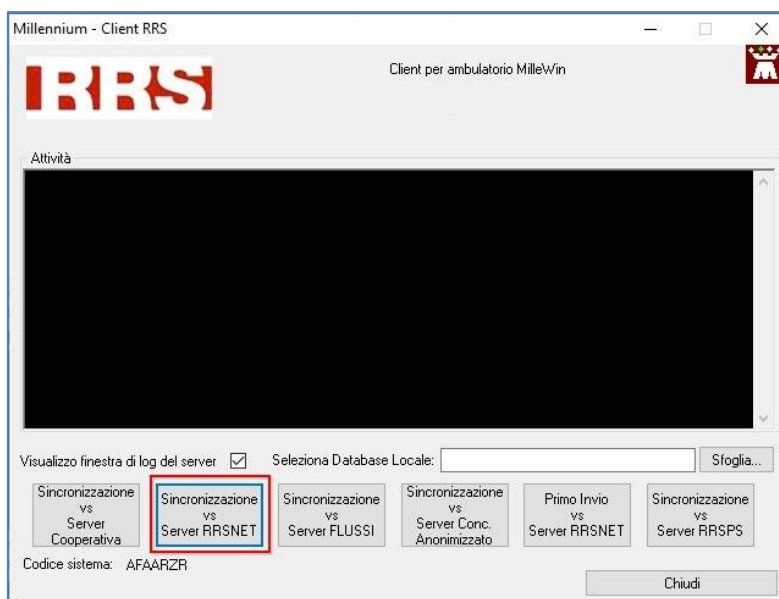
Millennium - Client RRS

RRS

Client per ambulatorio MilleWin

Attività

Visualizzo finestra di log del server

Seleziona Database Locale:

Sfoglia...

Sincronizzazione vs Server Cooperativa

Sincronizzazione vs Server RRSNET

Sincronizzazione vs Server FLUSSI

Sincronizzazione vs Server Conc. Anonimizzato

Primo Invio vs Server RRSNET

Sincronizzazione vs Server RRSPS

Codice sistema: AFAARZR

Chiudi